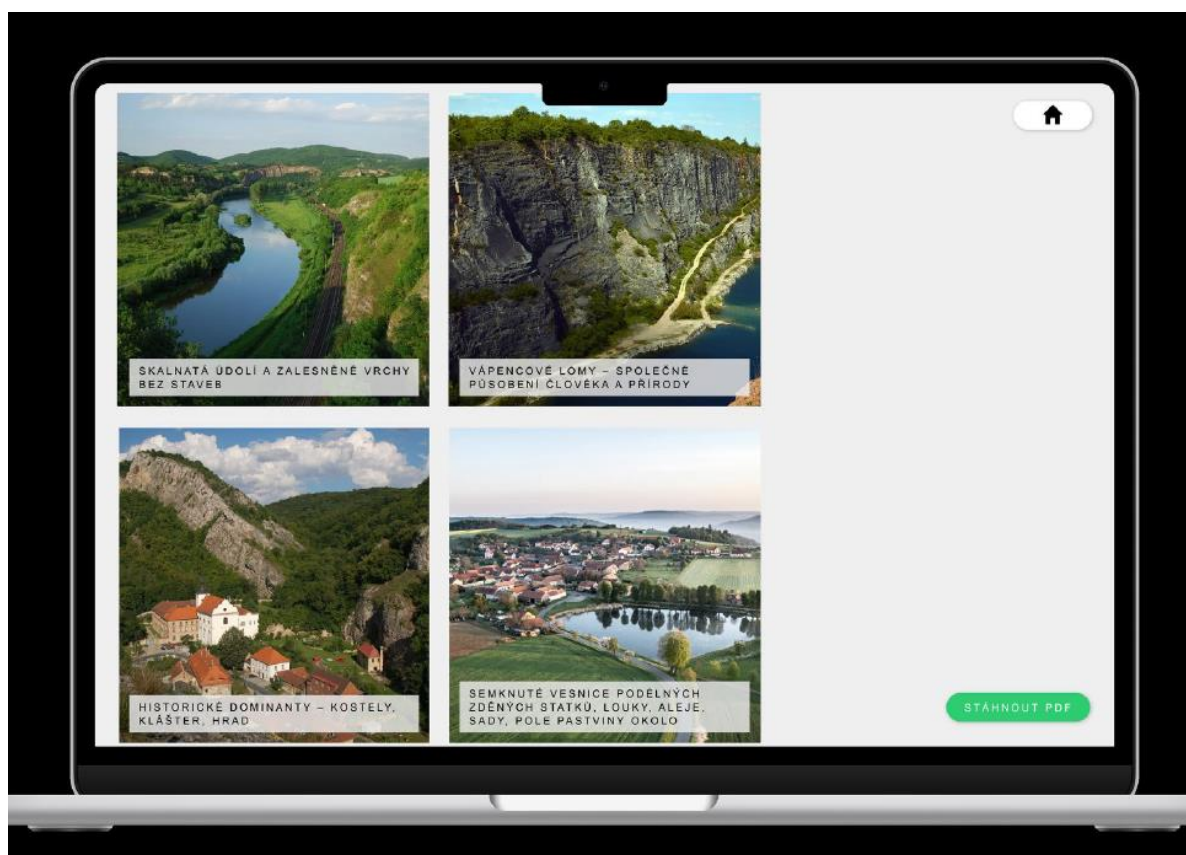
SKALNATÁ ÚDOLÍ A ZALESNĚNÉ VRCHY BEZ STAVEB

VÁPENCOVÉ LOMY – SPOLEČNÉ PŮSOBENÍ ČLOVĚKA A PŘÍRODY

HISTORICKÉ DOMINANTY – KOSTELY, KLÁŠTER, HRAD

SEMKNUTÉ VESNICE PODÉLNÝCH ZDĚNÝCH STATKŮ, LOUKY, ALEJE, SADY, POLE PASTVINY OKOLO

STÁHNOUT PDF